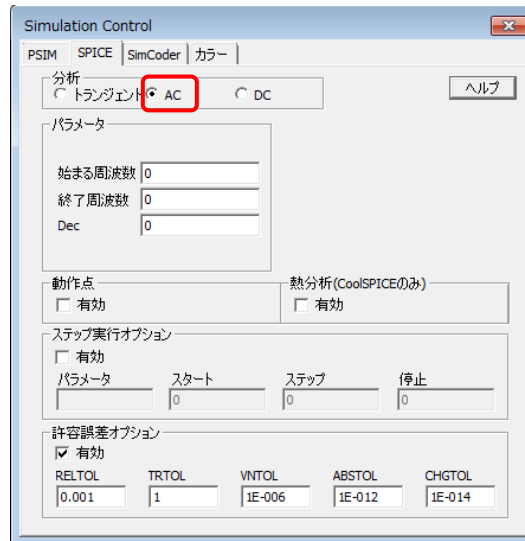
Simulation Control

PSIM SPICE SimCoder カラー

分析
トランジェント AC DC

ヘルプ

パラメータ

始まる周波数 0
終了周波数 0
Dec 0

動作点
有効

熱分析(CoolSPICEのみ)
有効

ステップ実行オプション
有効
パラメータ スタート ステップ 停止
0 0 0

許容誤差オプション
有効

| RELTOL | TRTOL | VNTOL | ABSTOL | CHGTOL |
|---|---|---|---|---|
| 0.001 | 1 | 1E-006 | 1E-012 | 1E-014 |